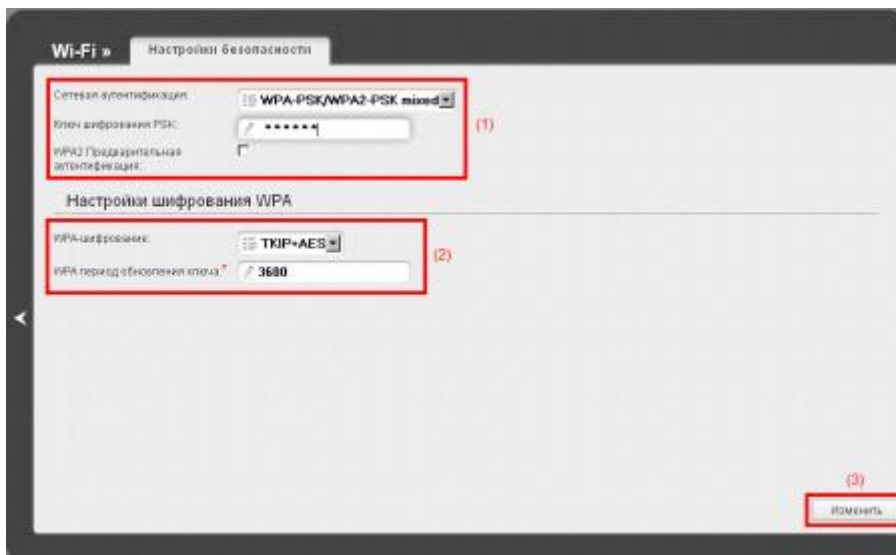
Wi-Fi » Настройки безопасности

Сетевая аутентификация: WPA-PSK/WPA2-PSK mixed

Ключ шифрования PSK: ******

WPA2 Предварительная аутентификация:

(1)

Настройки шифрования WPA

WPA-шифрование: TKIP+AES

WPA период обновления ключа:* 3600

(2)

(3)

Изменить